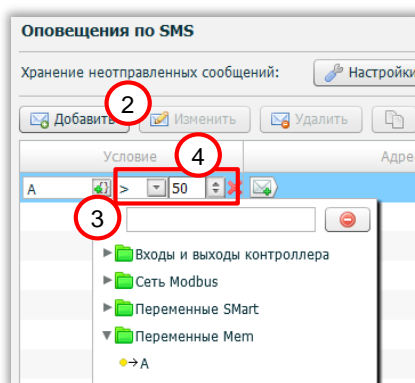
Оповещения по SMS

Хранение неотправленных сообщений:

Настройки

2

Добавить

Изменить

Удалить

4

Условие

Адре

A

>

50

3

Входы и выходы контроллера

Сеть Modbus

Переменные SMart

Переменные Mem

A